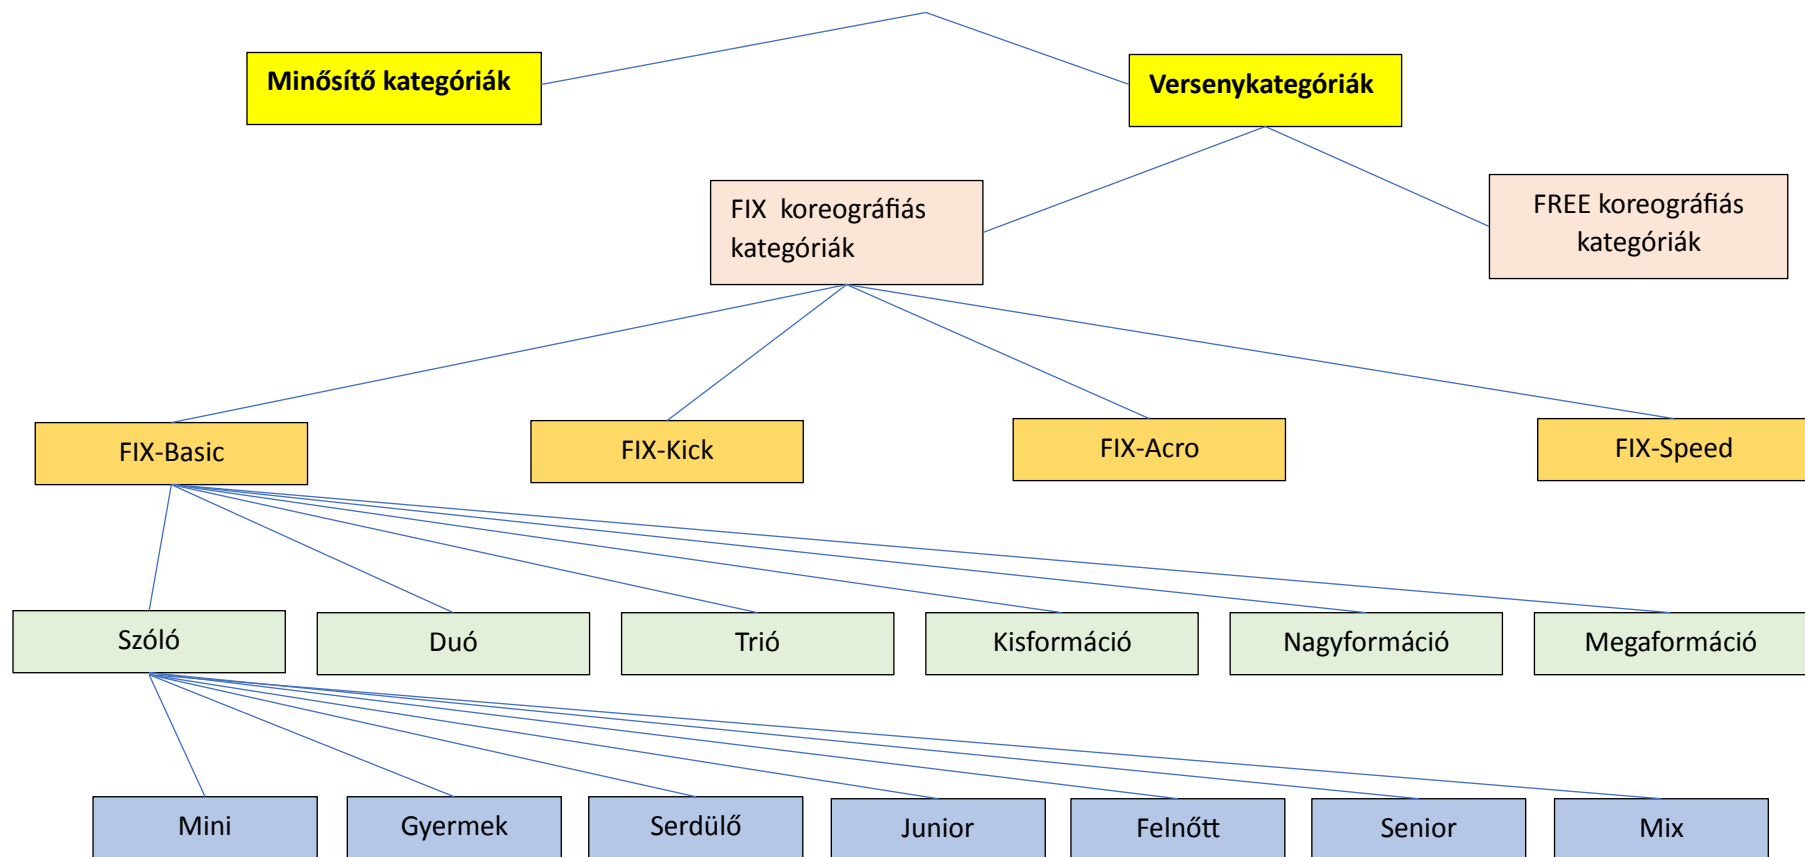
Minősítő kategóriák

Versenykategóriák

FIX koreográfiás kategóriák

FREE koreográfiás kategóriák

FIX-Basic

FIX-Kick

FIX-Acro

FIX-Speed

Szóló

Duó

Trió

Kisformáció

Nagyformáció

Megaformáció

Mini

Gyermek

Serdülő

Junior

Felnőtt

Senior

Mix